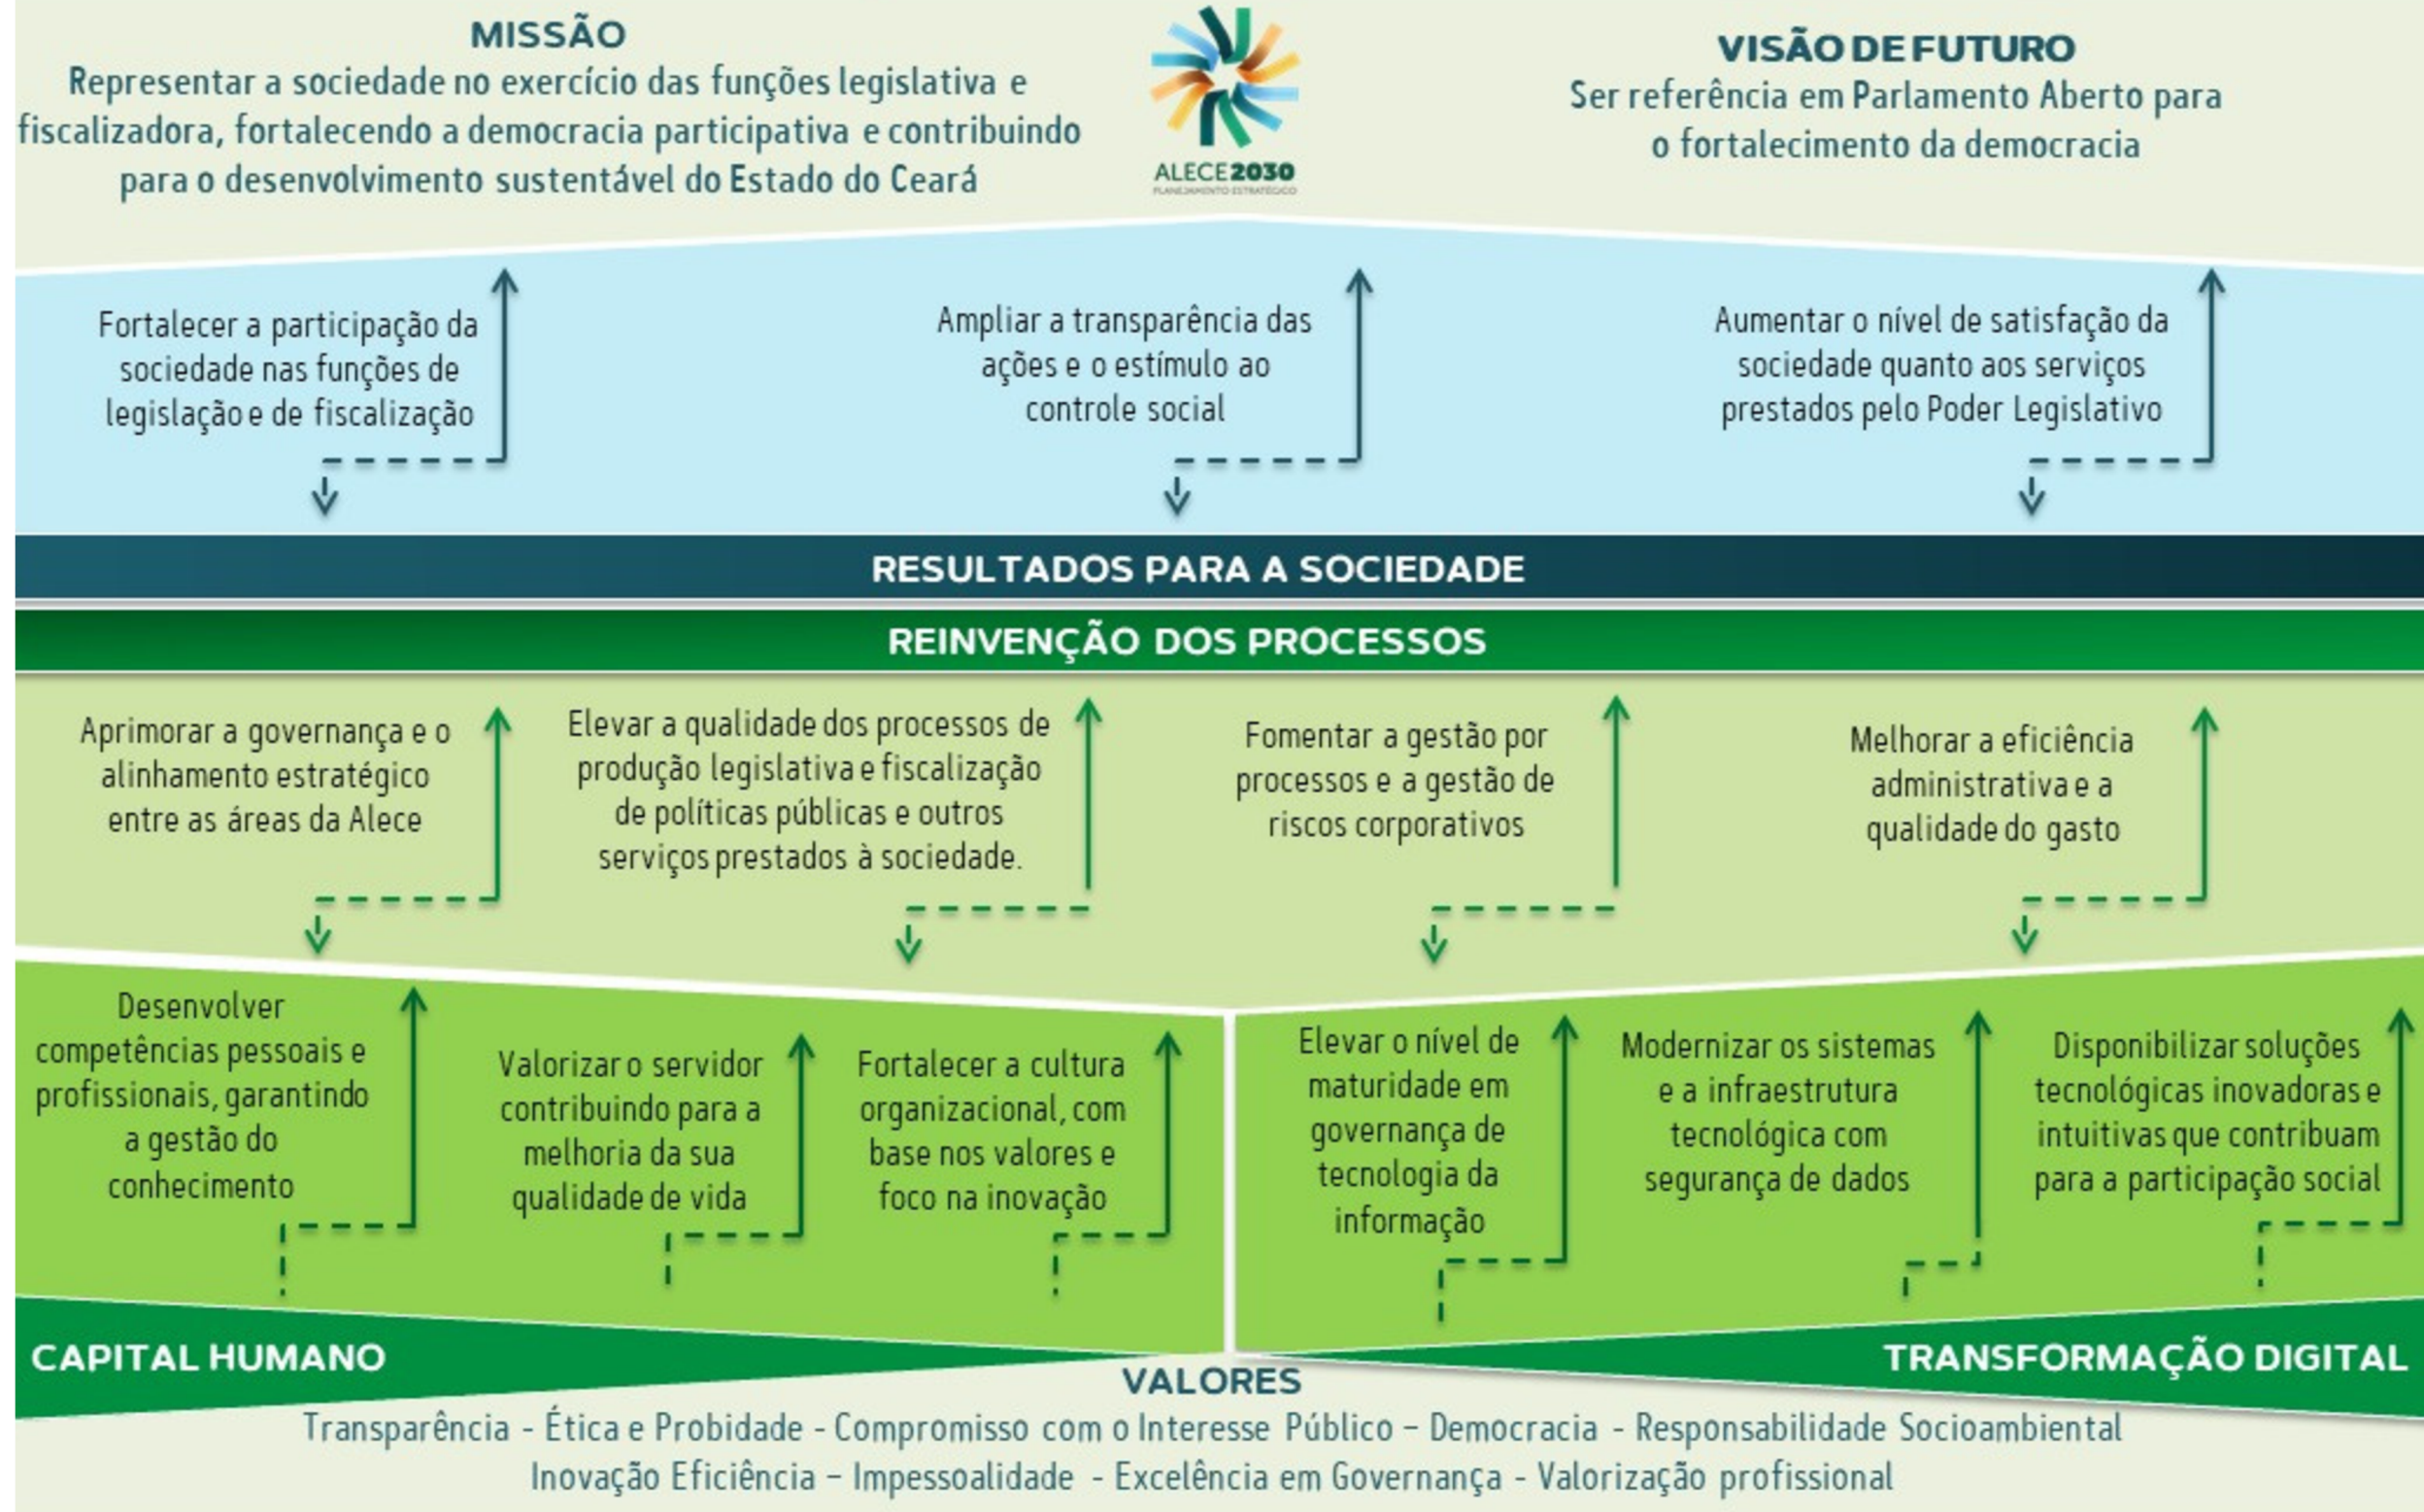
MISSÃO
Representar a sociedade no exercício das funções legislativa e fiscalizadora, fortalecendo a democracia participativa e contribuindo para o desenvolvimento sustentável do Estado do Ceará

ALECE2030
PLANEJAMENTO ESTRATÉGICO

VISÃO DE FUTURO
Ser referência em Parlamento Aberto para o fortalecimento da democracia

Fortalecer a participação da sociedade nas funções de legislação e de fiscalização

Ampliar a transparência das ações e o estímulo ao controle social

Aumentar o nível de satisfação da sociedade quanto aos serviços prestados pelo Poder Legislativo

RESULTADOS PARA A SOCIEDADE

REINVENÇÃO DOS PROCESSOS

Aprimorar a governança e o alinhamento estratégico entre as áreas da Alece

Elevar a qualidade dos processos de produção legislativa e fiscalização de políticas públicas e outros serviços prestados à sociedade.

Fomentar a gestão por processos e a gestão de riscos corporativos

Melhorar a eficiência administrativa e a qualidade do gasto

Desenvolver competências pessoais e profissionais, garantindo a gestão do conhecimento

Valorizar o servidor contribuindo para a melhoria da sua qualidade de vida

Fortalecer a cultura organizacional, com base nos valores e foco na inovação

Elevar o nível de maturidade em governança de tecnologia da informação

Modernizar os sistemas e a infraestrutura tecnológica com segurança de dados

Disponibilizar soluções tecnológicas inovadoras e intuitivas que contribuam para a participação social

CAPITAL HUMANO

TRANSFORMAÇÃO DIGITAL

VALORES
Transparência - Ética e Probidade - Compromisso com o Interesse Público – Democracia - Responsabilidade Socioambiental
Inovação Eficiência – Impessoalidade - Excelência em Governança - Valorização profissional